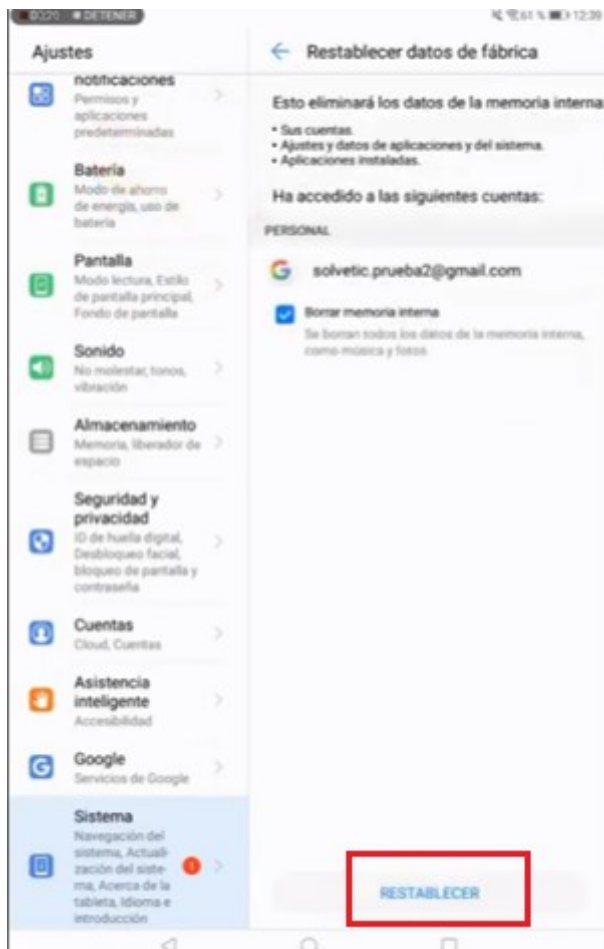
00:20 ● DETENER

61 % 12:39

Ajustes

notificaciones
Permisos y aplicaciones predeterminadas

Batería
Modo de ahorro de energía, uso de batería

Pantalla
Modo lectura, Estilo de pantalla principal, Fondo de pantalla

Sonido
No molestar, tonos, vibración

Almacenamiento
Memoria, liberador de espacio

Seguridad y privacidad
ID de huella digital, Desbloqueo facial, bloqueo de pantalla y contraseña

Cuentas
Cloud, Cuentas

Asistencia inteligente
Accesibilidad

Google
Servicios de Google

Sistema
Navegación del sistema, Actualización del sistema, Acerca de la tableta, Idioma e introducción

1

← Restablecer datos de fábrica

Esto eliminará los datos de la memoria interna

• Sus cuentas.
• Ajustes y datos de aplicaciones y del sistema.
• Aplicaciones instaladas.

Ha accedido a las siguientes cuentas:

PERSONAL

solvetic.prueba2@gmail.com

Borrar memoria interna
Se borran todos los datos de la memoria interna, como música y fotos

RESTABLECER